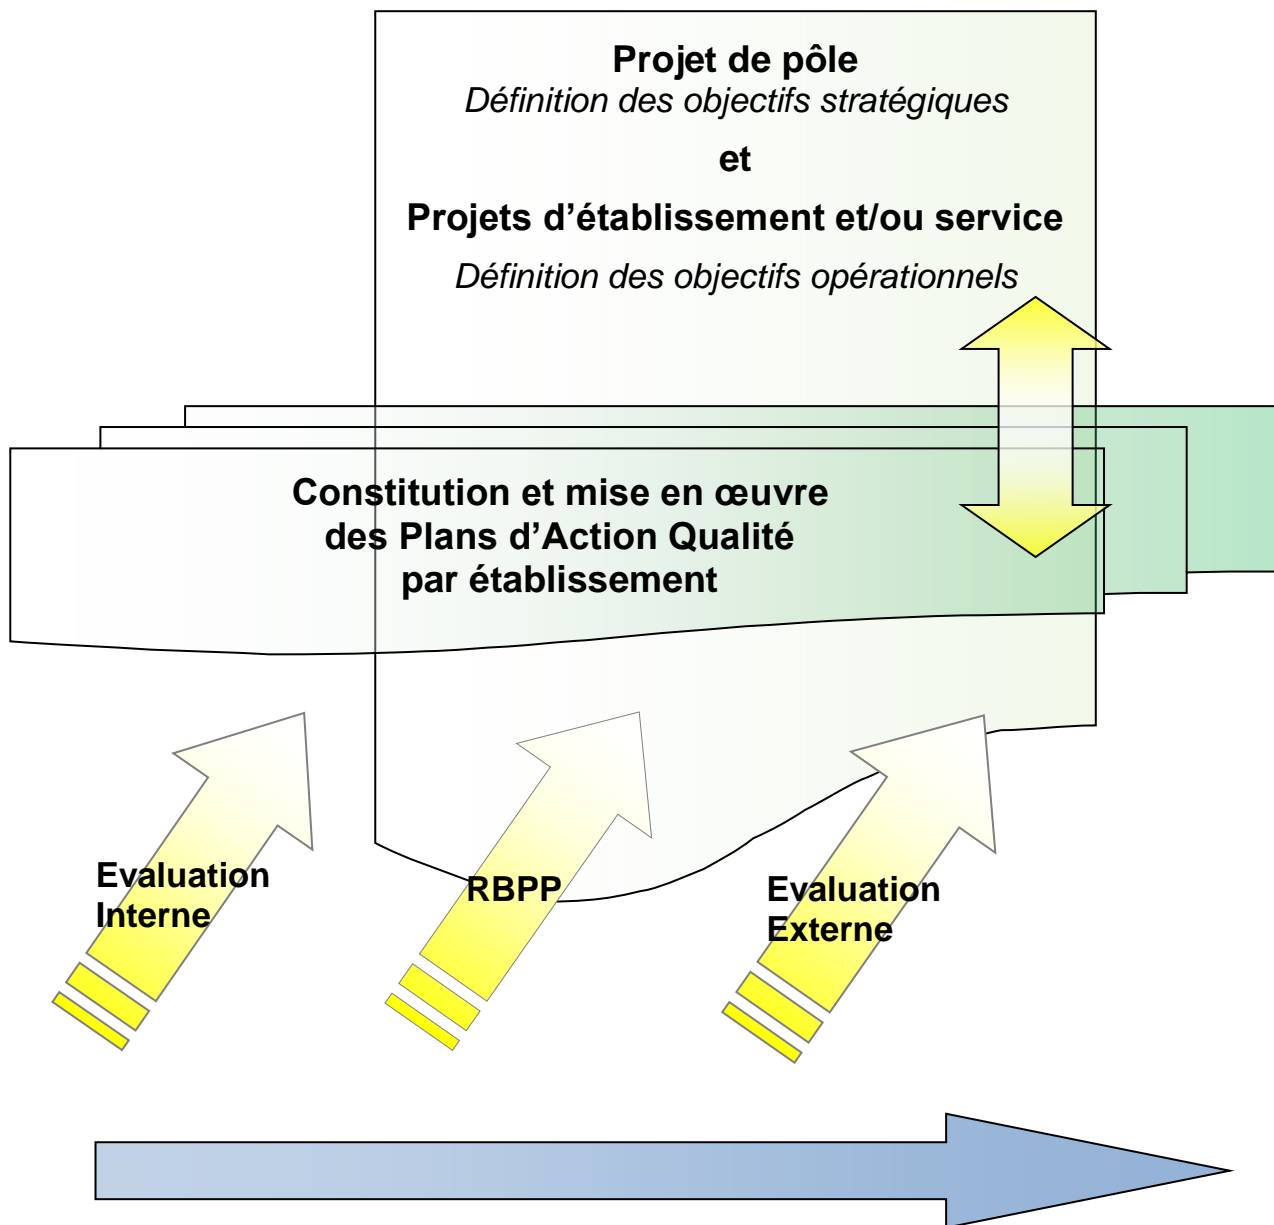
**Projet de pôle**
*Définition des objectifs stratégiques*

**et**

**Projets d’établissement et/ou service**
*Définition des objectifs opérationnels*

**Constitution et mise en œuvre des Plans d’Action Qualité par établissement**

**Evaluation Interne**

**RBPP**

**Evaluation Externe**